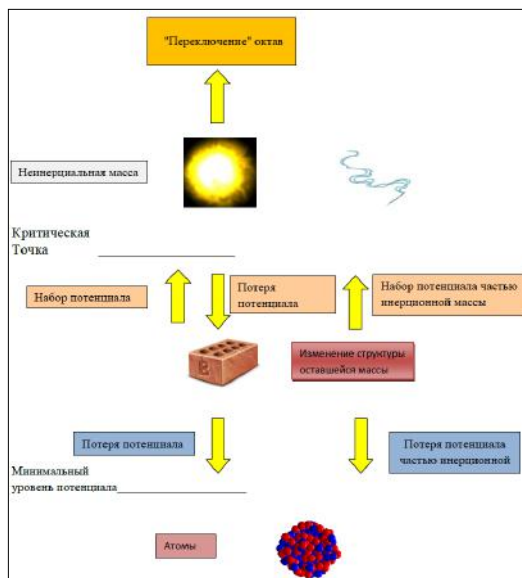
"Переключение" октав

Неинерциальная масса

Критическая Точка

Набор потенциала

Потеря потенциала

Набор потенциала частью инерционной массы

Изменение структуры оставшейся массы

Потеря потенциала

Потеря потенциала частью инерционной

Минимальный уровень потенциала

Атомы